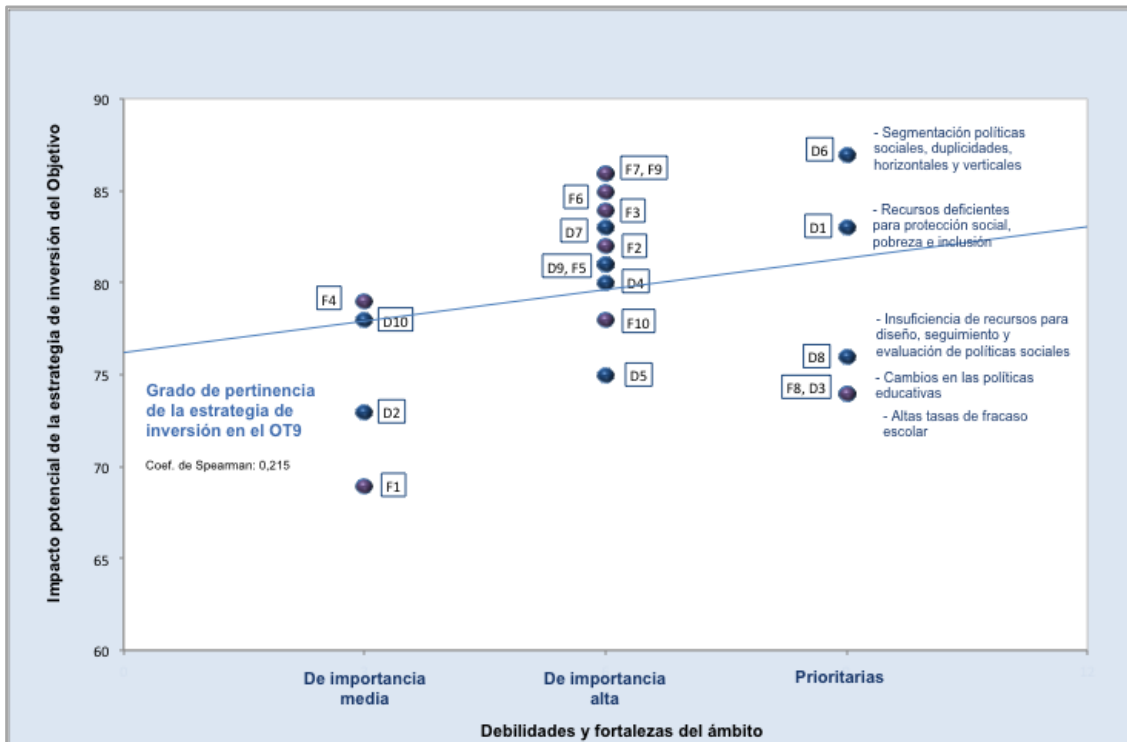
Impacto potencial de la estrategia de inversión del Objetivo

90
85
80
75
70
65
60

F7, F9
F6
F3
D7
F2
D9, F5
D4
F10
D5
F4
D10
D2
F1
D6
D1
D8
F8, D3

- Segmentación políticas sociales, duplicidades, horizontales y verticales

- Recursos deficientes para protección social, pobreza e inclusión

- Insuficiencia de recursos para diseño, seguimiento y evaluación de políticas sociales

- Cambios en las políticas educativas

- Altas tasas de fracaso escolar

Grado de pertinencia de la estrategia de inversión en el OT9

Coef. de Spearman: 0,215

De importancia media
De importancia alta
Prioritarias

Debilidades y fortalezas del ámbito